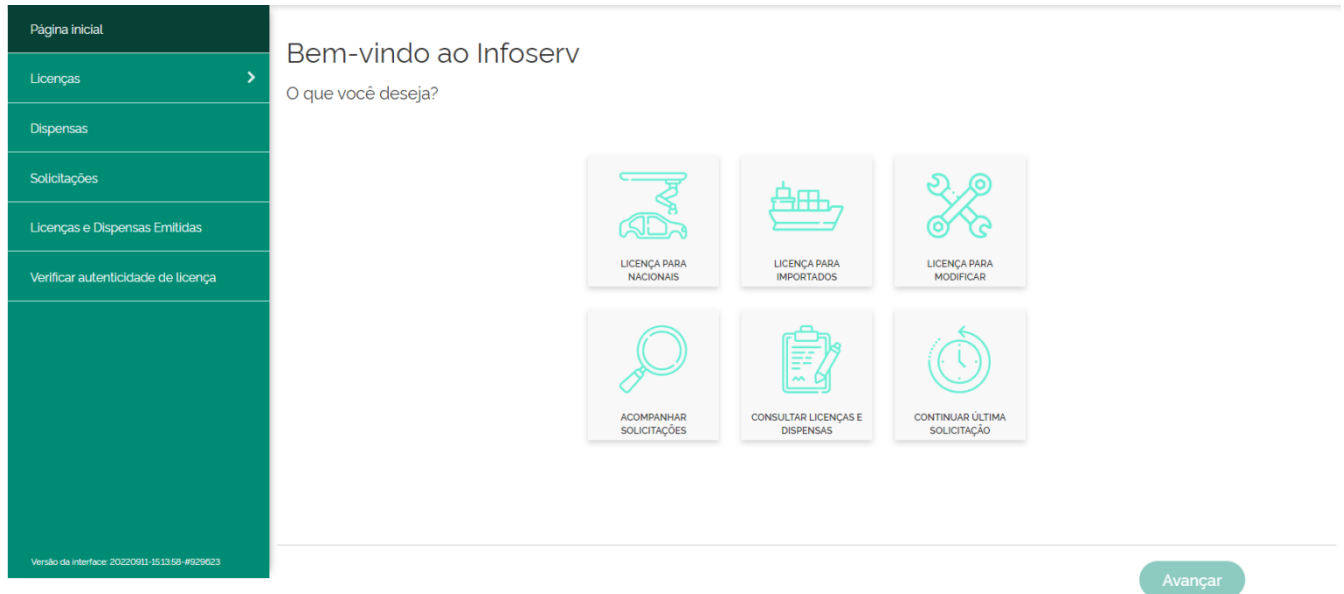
Página inicial

Licenças

Dispensas

Solicitações

Licenças e Dispensas Emitidas

Verificar autenticidade de licença

Versão da interface: 20220911-151358-#929623

Bem-vindo ao Infoserv

O que você deseja?

LICENÇA PARA NACIONAIS

LICENÇA PARA IMPORTADOS

LICENÇA PARA MODIFICAR

ACOMPANHAR SOLICITAÇÕES

CONSULTAR LICENÇAS E DISPENSAS

CONTINUAR ÚLTIMA SOLICITAÇÃO

Avançar